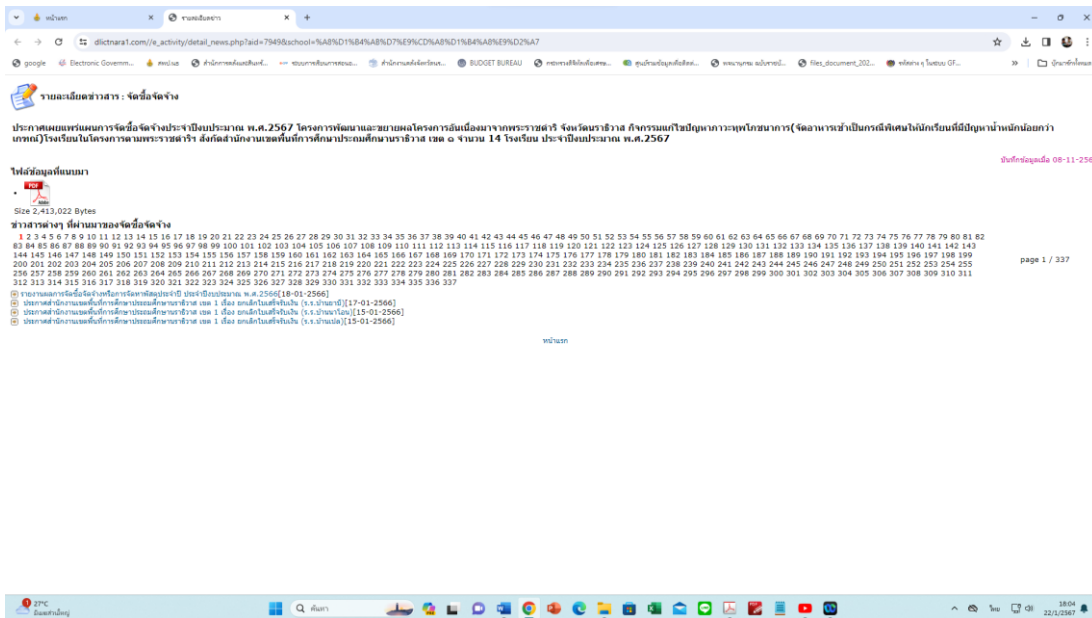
หน้าแรก × รายละเอียดข่าว × +

dlictnara1.com/e_activity/detail_news.php?aid=7949&school=%A8%D1%84%A8%D7%E9%CD%A8%D1%84%A8%E9%D2%A7

google Electronic Governm... สพป.นธ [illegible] BUDGET BUREAU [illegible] files_document_202... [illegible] บัญชาข้าวโพดนม

รายละเอียดข่าวสาร : จัดซื้อจัดจ้าง

ประกาศเผยแพร่แผนการจัดซื้อจัดจ้างประจำปีงบประมาณ พ.ศ.2567 โครงการพัฒนาและขยายผลโครงการอันเนื่องมาจากพระราชดำริ จังหวัดนราธิวาส กิจกรรมแก้ไขปัญหาภาวะทุพโภชนาการ(จัดอาหารเช้าเป็นกรณีพิเศษให้นักเรียนที่มีปัญหาน้ำหนักน้อยกว่าเกณฑ์)โรงเรียนในโครงการตามพระราชดำริ สังกัดสำนักงานเขตพื้นที่การศึกษาประถมศึกษานราธิวาส เขต ๑ จำนวน 14 โรงเรียน ประจำปีงบประมาณ พ.ศ.2567

บันทึกข้อมูลเมื่อ 08-11-256

ไฟล์ข้อมูลที่แนบมา

Size 2,413,022 Bytes

ข่าวสารต่างๆ ที่ผ่านมาของจัดซื้อจัดจ้าง

1 2 3 4 5 6 7 8 9 10 11 12 13 14 15 16 17 18 19 20 21 22 23 24 25 26 27 28 29 30 31 32 33 34 35 36 37 38 39 40 41 42 43 44 45 46 47 48 49 50 51 52 53 54 55 56 57 58 59 60 61 62 63 64 65 66 67 68 69 70 71 72 73 74 75 76 77 78 79 80 81 82 83 84 85 86 87 88 89 90 91 92 93 94 95 96 97 98 99 100 101 102 103 104 105 106 107 108 109 110 111 112 113 114 115 116 117 118 119 120 121 122 123 124 125 126 127 128 129 130 131 132 133 134 135 136 137 138 139 140 141 142 143 144 145 146 147 148 149 150 151 152 153 154 155 156 157 158 159 160 161 162 163 164 165 166 167 168 169 170 171 172 173 174 175 176 177 178 179 180 181 182 183 184 185 186 187 188 189 190 191 192 193 194 195 196 197 198 199 200 201 202 203 204 205 206 207 208 209 210 211 212 213 214 215 216 217 218 219 220 221 222 223 224 225 226 227 228 229 230 231 232 233 234 235 236 237 238 239 240 241 242 243 244 245 246 247 248 249 250 251 252 253 254 255 256 257 258 259 260 261 262 263 264 265 266 267 268 269 270 271 272 273 274 275 276 277 278 279 280 281 282 283 284 285 286 287 288 289 290 291 292 293 294 295 296 297 298 299 300 301 302 303 304 305 306 307 308 309 310 311 312 313 314 315 316 317 318 319 320 321 322 323 324 325 326 327 328 329 330 331 332 333 334 335 336 337

page 1 / 337

รายงานผลการจัดซื้อจัดจ้างหรือการจัดหาพัสดุประจำปี ประจำปีงบประมาณ พ.ศ.2566[18-01-2566]
ประกาศสำนักงานเขตพื้นที่การศึกษาประถมศึกษานราธิวาส เขต 1 เรื่อง ยกเลิกใบเสร็จรับเงิน (ร.ร.บ้านยาบี)[17-01-2566]
ประกาศสำนักงานเขตพื้นที่การศึกษาประถมศึกษานราธิวาส เขต 1 เรื่อง ยกเลิกใบเสร็จรับเงิน (ร.ร.บ้านนาโอน)[15-01-2566]
ประกาศสำนักงานเขตพื้นที่การศึกษาประถมศึกษานราธิวาส เขต 1 เรื่อง ยกเลิกใบเสร็จรับเงิน (ร.ร.บ้านเปล)[15-01-2566]

หน้าแรก

27°C มีเมฆส่วนใหญ่ ค้นหา 18:04 22/1/2567